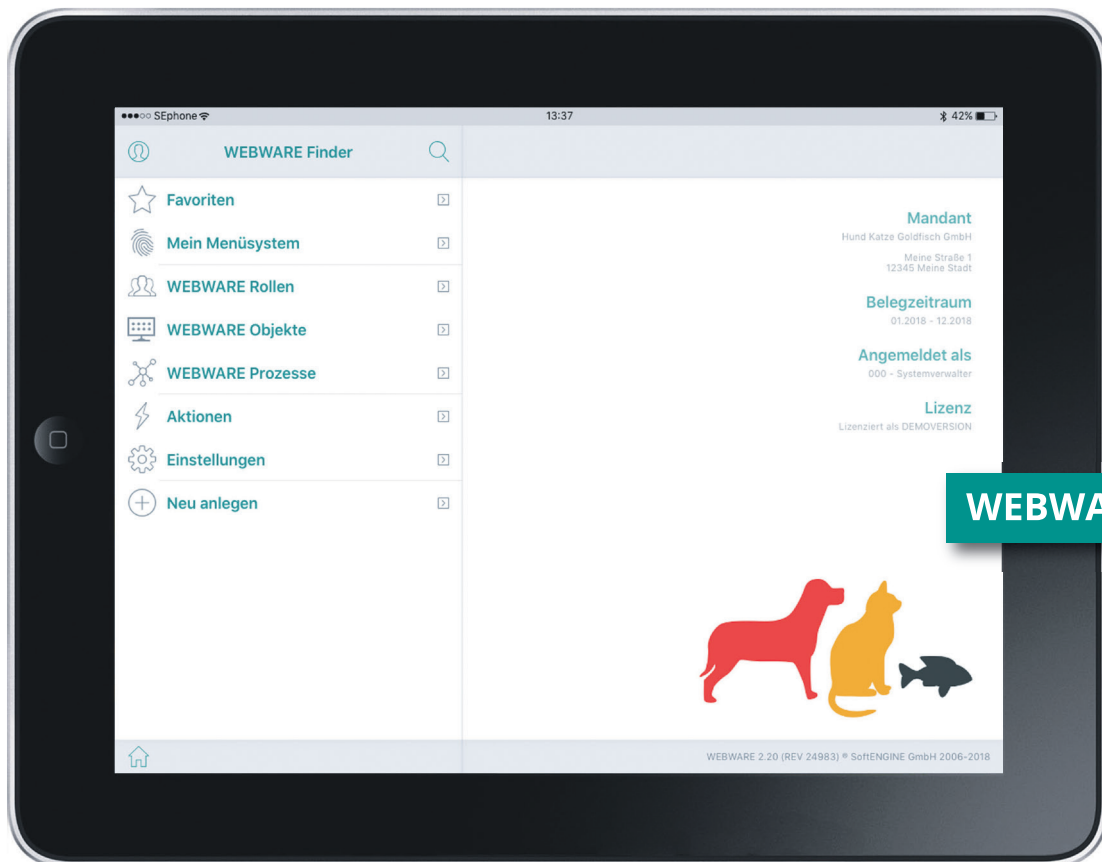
●●●○○ SEphone

13:37

42%

WEBWARE Finder

Favoriten

Mein Menüsystem

WEBWARE Rollen

WEBWARE Objekte

WEBWARE Prozesse

Aktionen

Einstellungen

Neu anlegen

Mandant
Hund Katze Goldfisch GmbH

Meine Straße 1
12345 Meine Stadt

Belegzeitraum
01.2018 - 12.2018

Angemeldet als
000 - Systemverwalter

Lizenz
Lizenziert als DEMOVERSION

WEBWA

WEBWARE 2.20 (REV 24983) © SoftENGINE GmbH 2006-2018